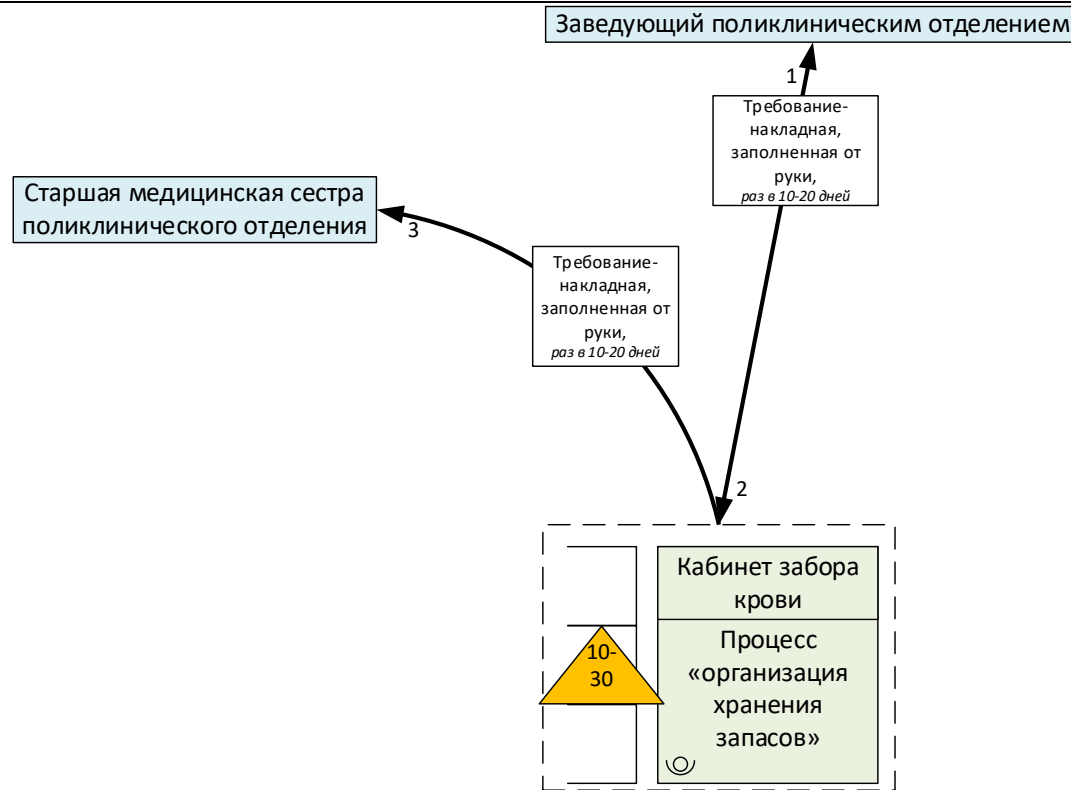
Заведующий поликлиническим отделением

1

Требование-накладная, заполненная от руки,
*раз в 10-20 дней*

Старшая медицинская сестра поликлинического отделения

3

Требование-накладная, заполненная от руки,
*раз в 10-20 дней*

2

Кабинет забора крови

Процесс «организация хранения запасов»

10-30